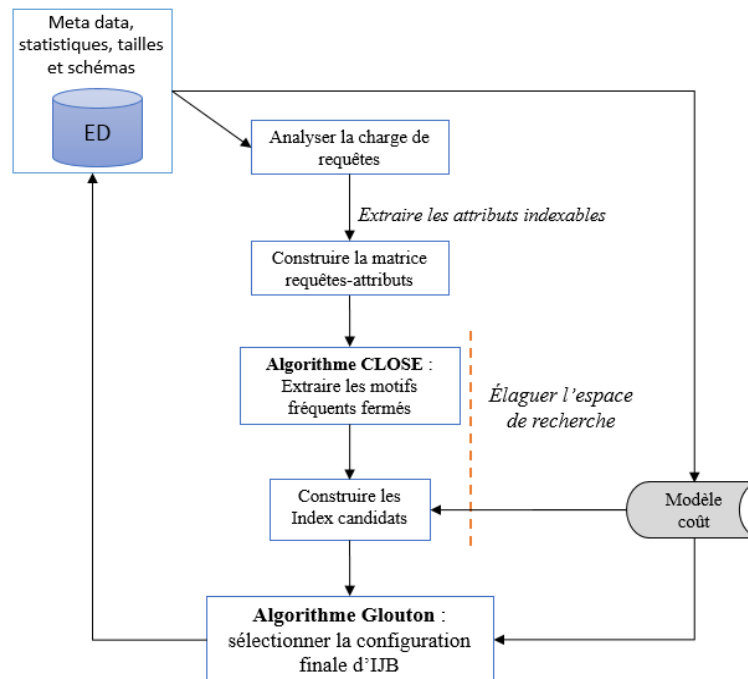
Meta data, statistiques, tailles et schémas

ED

Analyser la charge de requêtes

*Extraire les attributs indexables*

Construire la matrice requêtes-attributs

**Algorithme CLOSE** : Extraire les motifs fréquents fermés

*Élaguer l'espace de recherche*

Construire les Index candidats

Modèle coût

**Algorithme Glouton** : sélectionner la configuration finale d'IJB